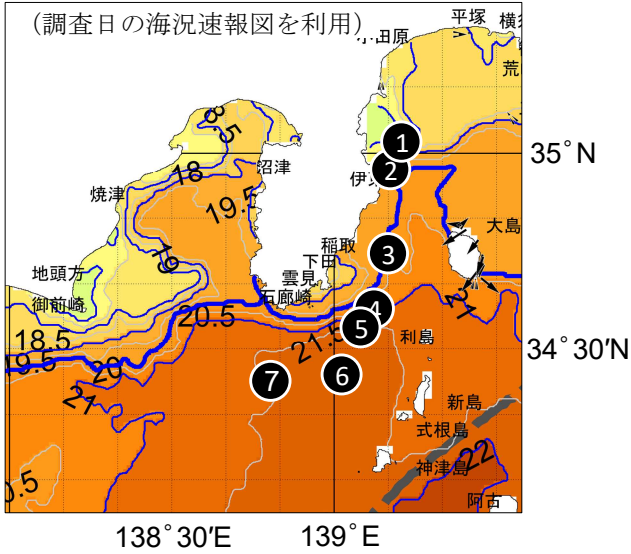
（調査日の海況速報図を利用）
小田原
平塚
横
荒
35° N
1
2
沼津
伊
焼津
18
18.5
19.5
19
大島
稲取
3
下田
雲見
地頭方
御前崎
石廊崎
4
5
21
18.5
20.5
21.5
利島
34° 30′N
19.5
20
6
7
21
新島
式根島
22
神津島
0.5
阿古
138° 30′E
139° E